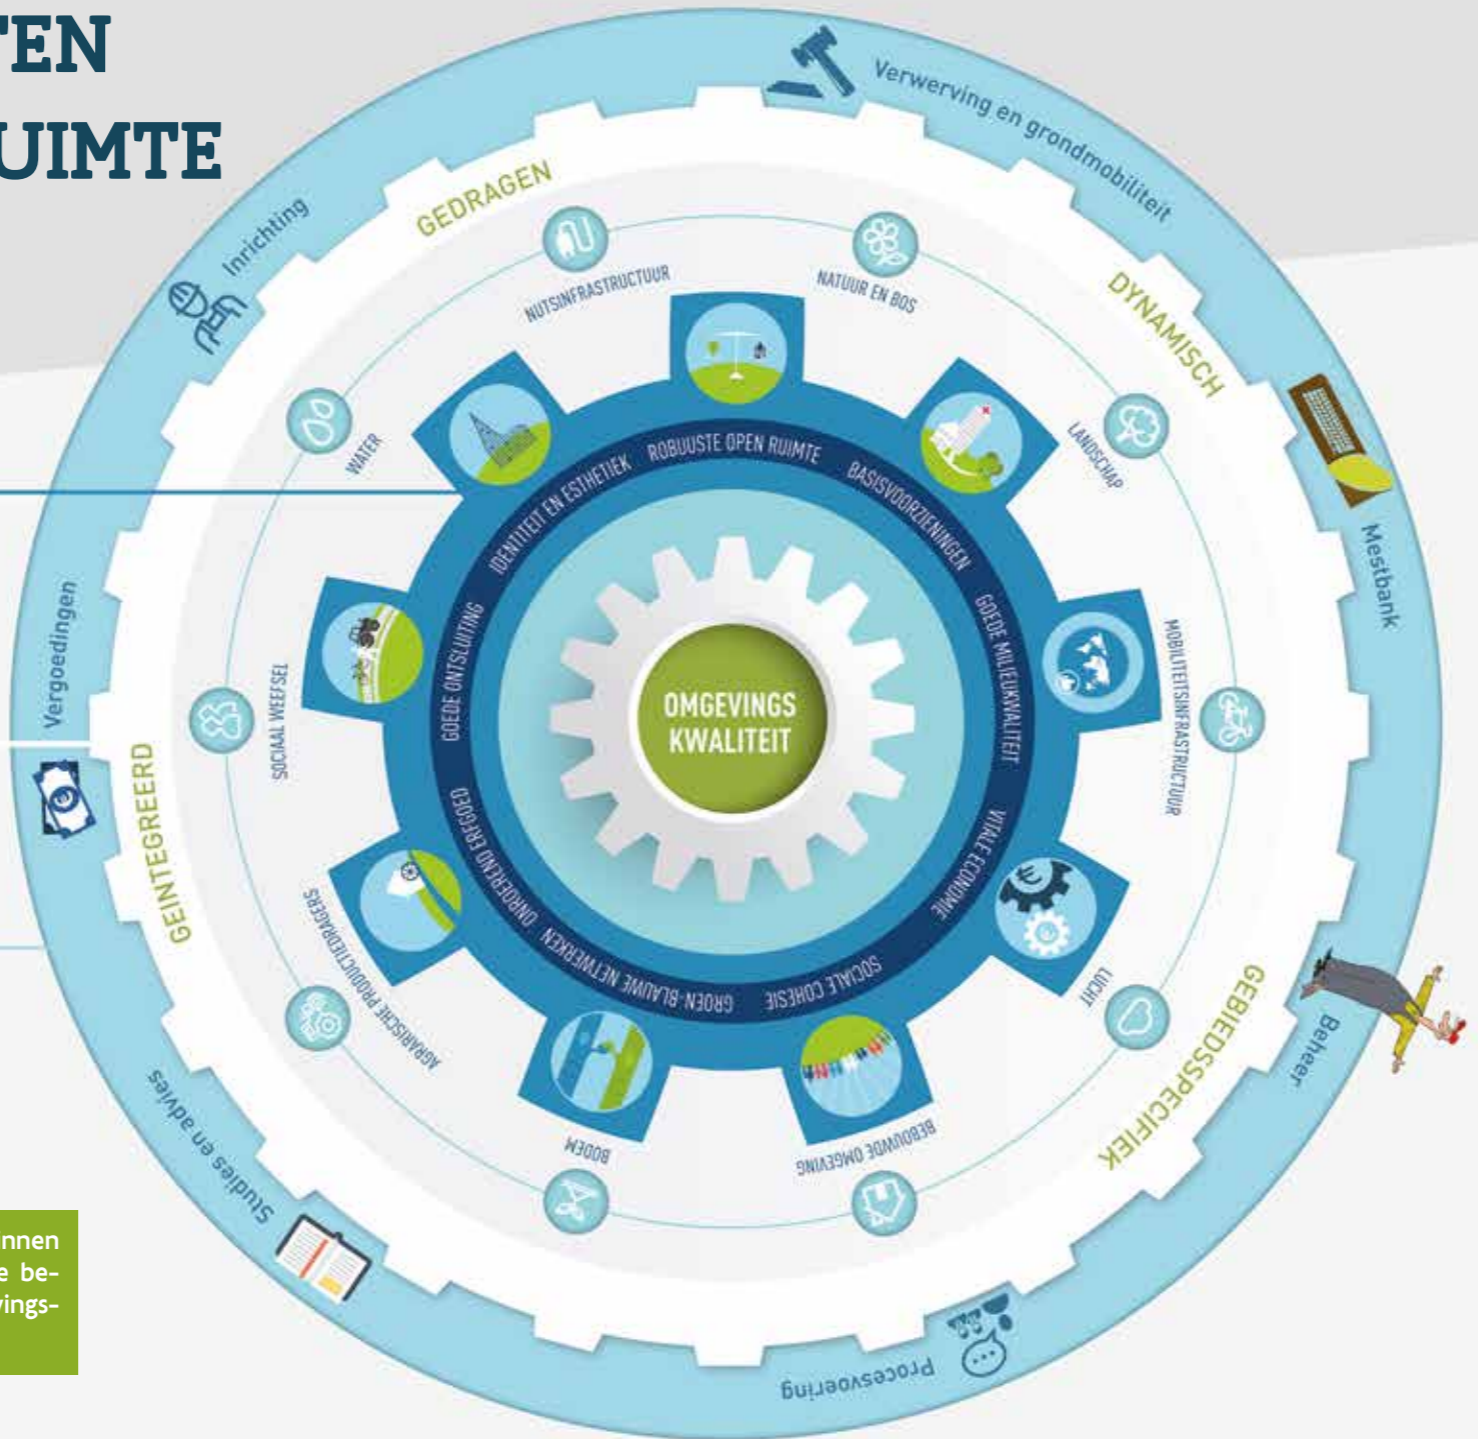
TEN
UIMTE

Verwerving en grondmobiliteit
Inrichting
GEDRAGEN
DYNAMISCH
Mestbank
Beheer
GEBIEDSSPECIFIEK
Procesvoering
Studies en advies
GEINTEGREERD
Vergoedingen

NUTSINFRASTRUCTUUR
NATUUR EN BOS
LANDSCHAP
MOBILITEITSINFRASTRUCTUUR
LUCHT
BEBOUWDE OMGEVING
BODEM
AGRARISCHE PRODUCTIEDRAGERS
SOCIAAL WEEFSEL
WATER

ROBUUSTE OPEN RUIMTE
BASISVOORZIENINGEN
GOEDE MILIEUKWALITEIT
VITALE ECONOMIE
SOCIALE COHESIE
GROEN-BLAUWE NETWERKEN
ONROEREND ERFGOED
GOEDE ONTSLUITING
IDENTITEIT EN ESTHETIEK

OMGEVINGS KWALITEIT

nnen
e be-
vings-